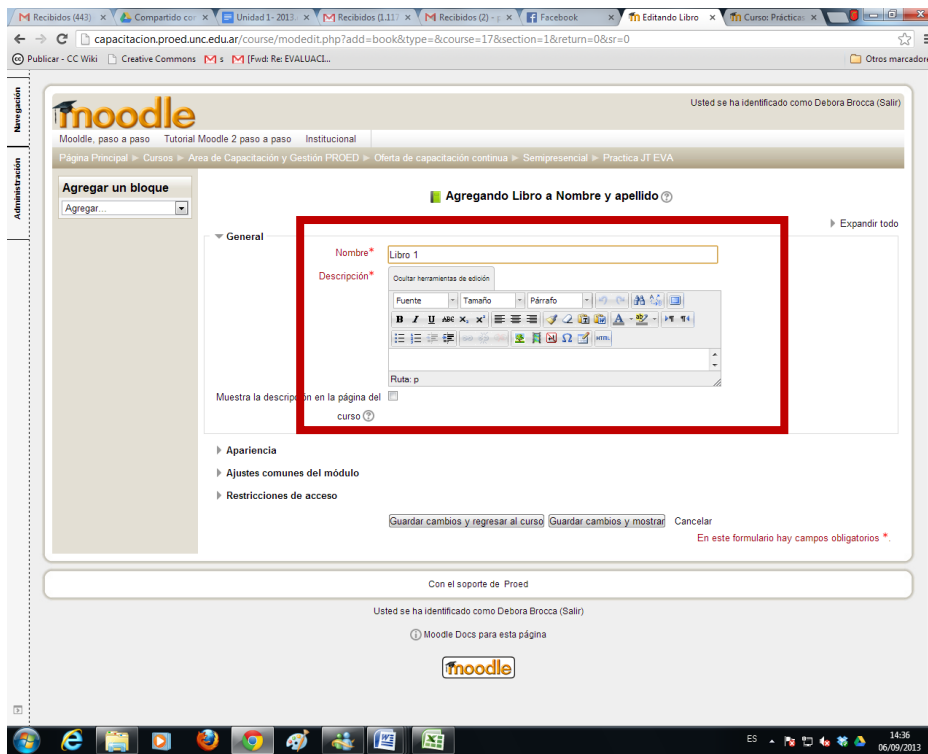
Recibidos (443) × Compartido co × Unidad 1 - 2013 × Recibidos (1.11 × Recibidos (2) - × Facebook × Editando Libro × Curso: Práctica ×

capacitacion.proed.unc.edu.ar/course/modedit.php?add=book&type=&course=17&section=1&return=0&sr=0

Publicar - CC Wiki  Creative Commons  M s  M [Fwd: Re: EVALUACI...  Otros marcadores

Navegación

Administración

moodle

Usted se ha identificado como Debora Brocca (Salir)

Mooldle, paso a paso  Tutorial Moodle 2 paso a paso  Institucional

Página Principal ► Cursos ► Area de Capacitación y Gestión PROED ► Oferta de capacitación continua ► Semipresencial ► Practica JT EVA

Agregar un bloque
Agregar...

Agregando Libro a Nombre y apellido

▸ Expandir todo

▾ General

Nombre* Libro 1

Descripción* Ocultar herramientas de edición

Fuente  Tamaño  Párrafo

Ruta: p

Muestra la descripción en la página del curso

▸ Apariencia

▸ Ajustes comunes del módulo

▸ Restricciones de acceso

Guardar cambios y regresar al curso  Guardar cambios y mostrar  Cancelar

En este formulario hay campos obligatorios *.

Con el soporte de Proed

Usted se ha identificado como Debora Brocca (Salir)

Moodle Docs para esta página

moodle

ES 14:36 06/09/2013